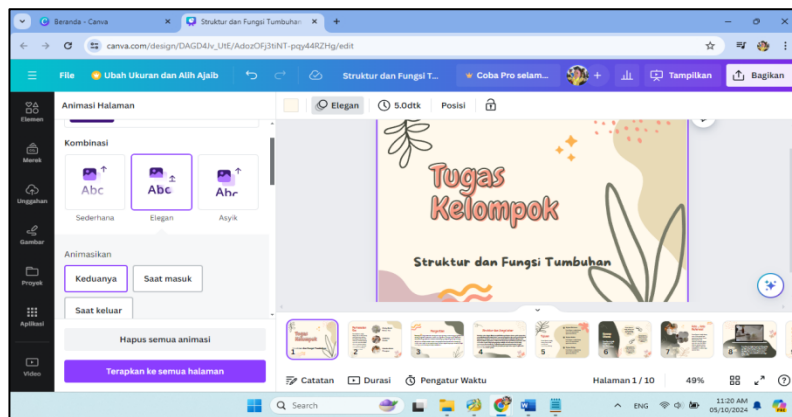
Beranda - Canva
Struktur dan Fungsi Tumbuhan
canva.com/design/DAGD4Jv_UtE/AdozOFj3tiNT-pqy44RZHg/edit

File
Ubah Ukuran dan Alih Ajaib
Struktur dan Fungsi T...
Coba Pro selam...
Tampilkan
Bagikan

Elemen
Merek
Unggahan
Gambar
Proyek
Aplikasi
Video

Animasi Halaman
Kombinasi
Abc
Sederhana
Abc
Elegan
Abc
Asyik
Animasikan
Keduanya
Saat masuk
Saat keluar
Hapus semua animasi
Terapkan ke semua halaman

Elegan
5.0dtk
Posisi

Tugas Kelompok
Struktur dan Fungsi Tumbuhan

1 2 3 4 5 6 7 8

Catatan
Durasi
Pengatur Waktu
Halaman 1 / 10
49%

Search
ENG
11:20 AM
05/10/2024